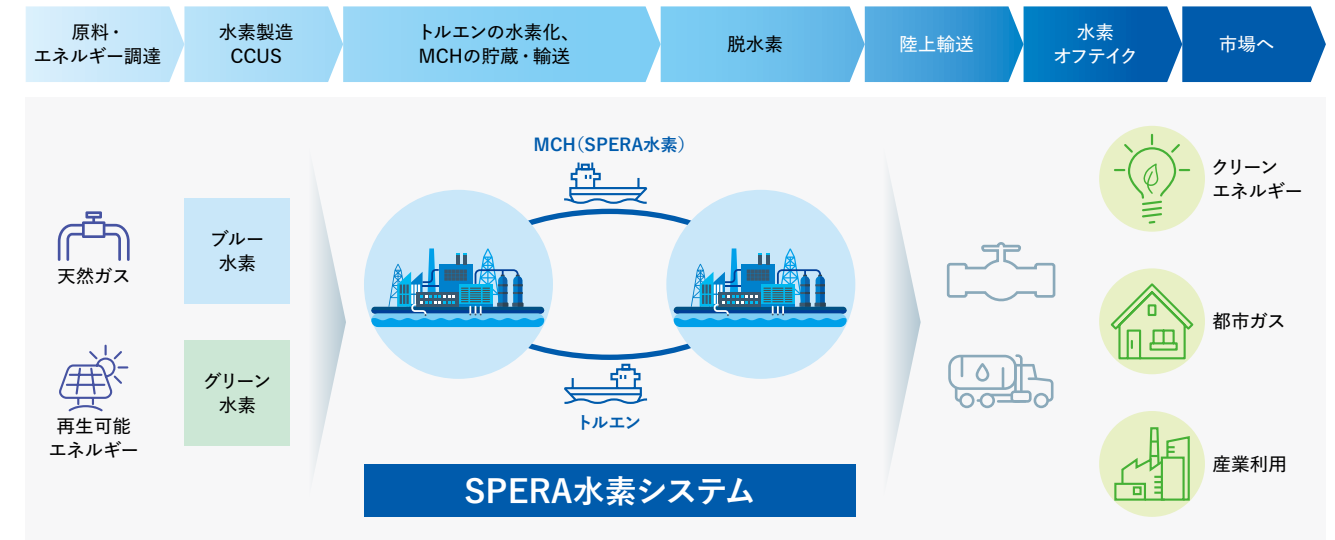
原料・
エネルギー調達

水素製造
CCUS

トルエンの水素化、
MCHの貯蔵・輸送

脱水素

陸上輸送

水素
オフテイク

市場へ

天然ガス

再生可能
エネルギー

ブルー
水素

グリーン
水素

MCH（SPERA水素）

トルエン

SPERA水素システム

クリーン
エネルギー

都市ガス

産業利用